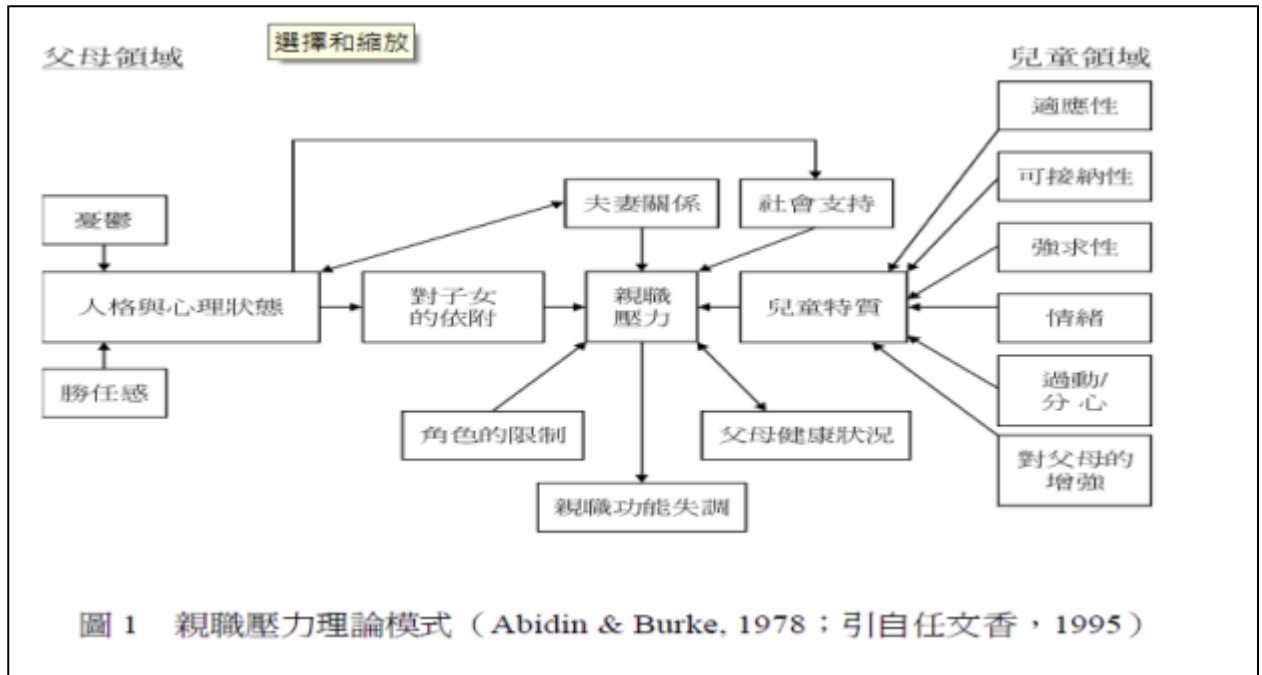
父母領域

選擇和縮放

兒童領域

憂鬱

人格與心理狀態

勝任感

夫妻關係

社會支持

對子女的依附

親職壓力

兒童特質

適應性

可接納性

強求性

情緒

過動/分心

對父母的增強

角色的限制

父母健康狀況

親職功能失調

圖 1 親職壓力理論模式（Abidin & Burke, 1978；引自任文香，1995）